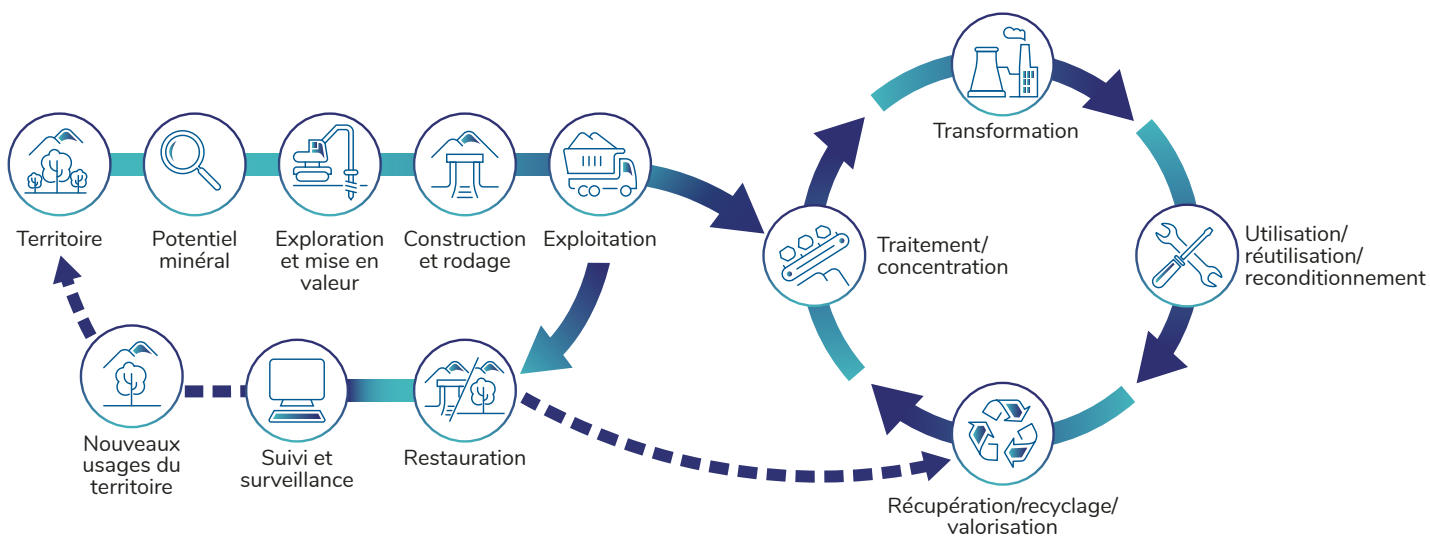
Territoire

Potentiel minéral

Exploration et mise en valeur

Construction et rodage

Exploitation

Transformation

Traitement/ concentration

Utilisation/ réutilisation/ reconditionnement

Récupération/recyclage/ valorisation

Restauration

Suivi et surveillance

Nouveaux usages du territoire